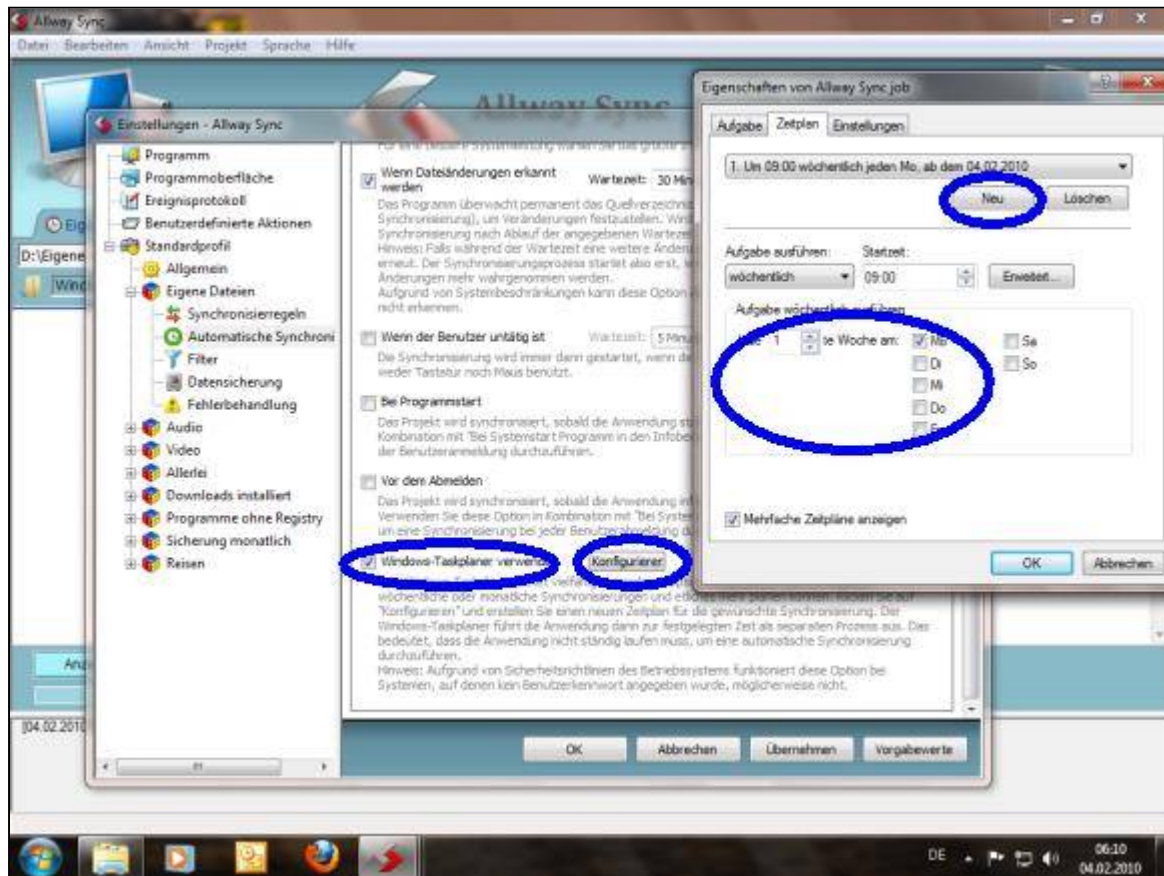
Allway Sync

Datei Bearbeiten Ansicht Projekt Sprache Hilfe

Allway Sync

Einstellungen - Allway Sync

Programm
Programmoberfläche
Ereignisprotokoll
Benutzerdefinierte Aktionen
Standardprofil
Allgemein
Eigene Dateien
Synchronisierregeln
Automatische Synchroni
Filter
Datensicherung
Fehlerbehandlung
Audio
Video
Allerlei
Downloads installiert
Programme ohne Registry
Sicherung monatlich
Reisen

D:\Eigene
Wind

[04.02.2010

Wenn Dateiänderungen erkannt werden
Wartezeit: 30 Min
Das Programm überwacht permanent das Quellverzeichni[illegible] Synchronisierung), um Veränderungen festzustellen. Wird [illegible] Synchronisierung nach Ablauf der angegebenen Wartezei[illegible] Hinweis: Falls während der Wartezeit eine weitere Änder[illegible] erneut. Der Synchronisierungsprozess startet also erst, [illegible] Änderungen mehr wahrgenommen werden. Aufgrund von Systembeschränkungen kann diese Option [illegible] nicht erkennen.

Wenn der Benutzer untätig ist
Wartezeit: 5 Min
Die Synchronisierung wird immer dann gestartet, wenn de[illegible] weder Tastatur noch Maus benutzt.

Bei Programmstart
Das Projekt wird synchronisiert, sobald die Anwendung st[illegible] Kombination mit "Bei Systemstart Programm in den Infobe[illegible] der Benutzeranmeldung durchzuführen.

Vor dem Abmelden
Das Projekt wird synchronisiert, sobald die Anwendung in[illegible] Verwenden Sie diese Option in Kombination mit "Bei Syste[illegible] um eine Synchronisierung bei jeder Benutzerabmeldung d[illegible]

Windows-Taskplaner verwenden
Konfigurieren
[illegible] wöchentliche oder monatliche Synchronisierungen und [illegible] "Konfigurieren" und erstellen Sie einen neuen Zeitplan für die gewünschte Synchronisierung. Der Windows-Taskplaner führt die Anwendung dann zur festgelegten Zeit als separaten Prozess aus. Das bedeutet, dass die Anwendung nicht ständig laufen muss, um eine automatische Synchronisierung durchzuführen.
Hinweis: Aufgrund von Sicherheitsrichtlinien des Betriebssystems funktioniert diese Option bei Systemen, auf denen kein Benutzerkennwort angegeben wurde, möglicherweise nicht.

OK Abbrechen Übernehmen Vorgabewerte

Eigenschaften von Allway Sync job

Aufgabe Zeitplan Einstellungen

1. Um 09:00 wöchentlich jeden Mo. ab dem 04.02.2010

Neu Löschen

Aufgabe ausführen: Startzeit:
wöchentlich 09:00 Erweitert...

Aufgabe wöchentlich ausführen
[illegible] 1 te Woche am: Mo Sa
Di So
Mi
Do
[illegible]

Mehrfache Zeitpläne anzeigen

OK Abbrechen

DE 06:10 04.02.2010